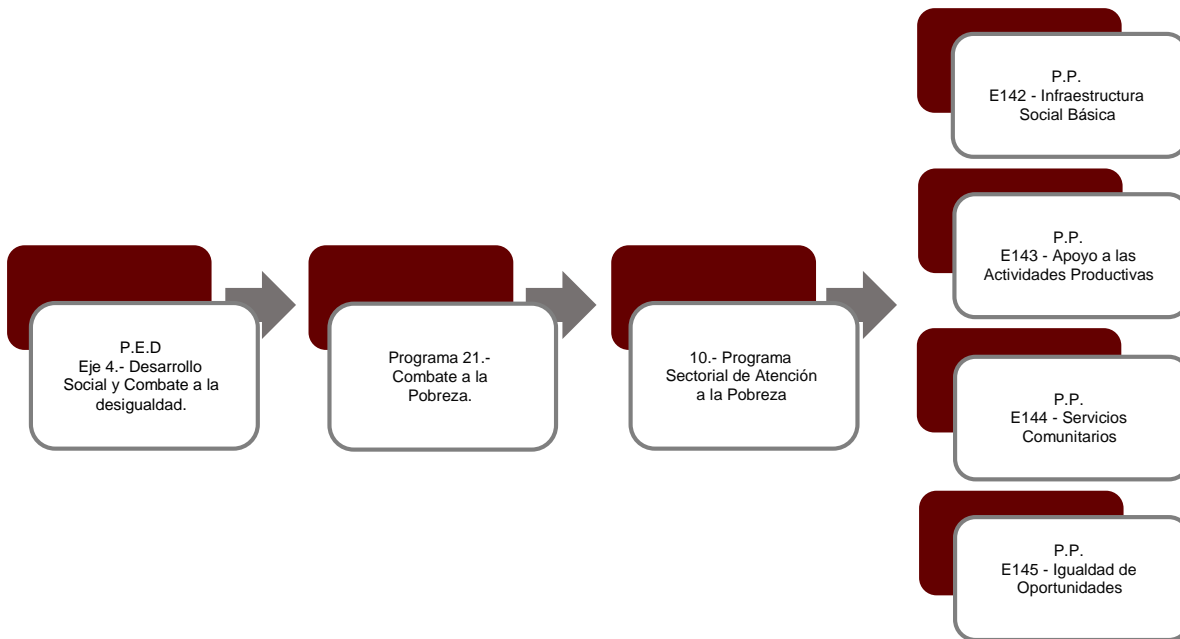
P.E.D
Eje 4.- Desarrollo Social y Combate a la desigualdad.

Programa 21.- Combate a la Pobreza.

10.- Programa Sectorial de Atención a la Pobreza

P.P.
E142 - Infraestructura Social Básica

P.P.
E143 - Apoyo a las Actividades Productivas

P.P.
E144 - Servicios Comunitarios

P.P.
E145 - Igualdad de Oportunidades